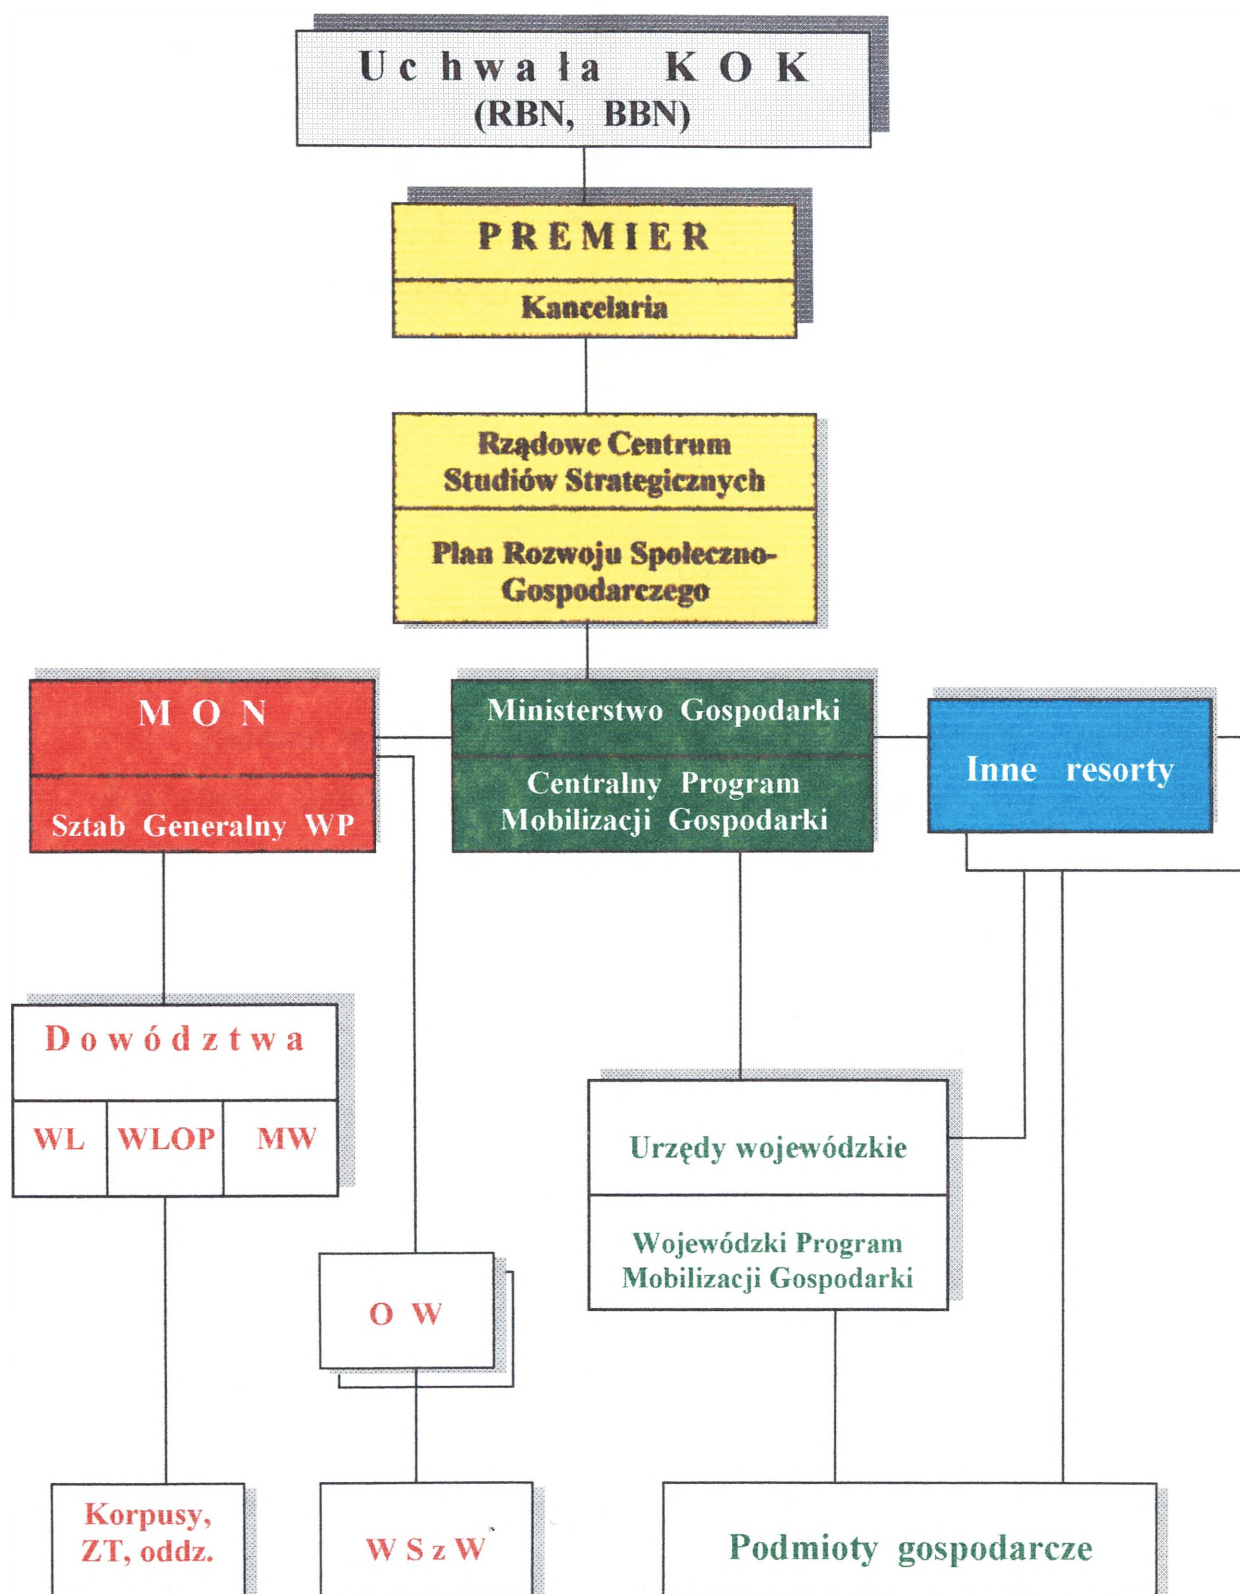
Uchwała KOK
(RBN, BBN)

PREMIER

Kancelaria

Rządowe Centrum Studiów Strategicznych

Plan Rozwoju Społeczno-Gospodarczego

MON

Sztab Generalny WP

Ministerstwo Gospodarki

Centralny Program Mobilizacji Gospodarki

Inne resorty

Dowództwa

| WL | WLOP | MW |
|---|---|---|

Urzędy wojewódzkie

Wojewódzki Program Mobilizacji Gospodarki

O W

Korpusy, ZT, oddz.

W S z W

Podmioty gospodarcze